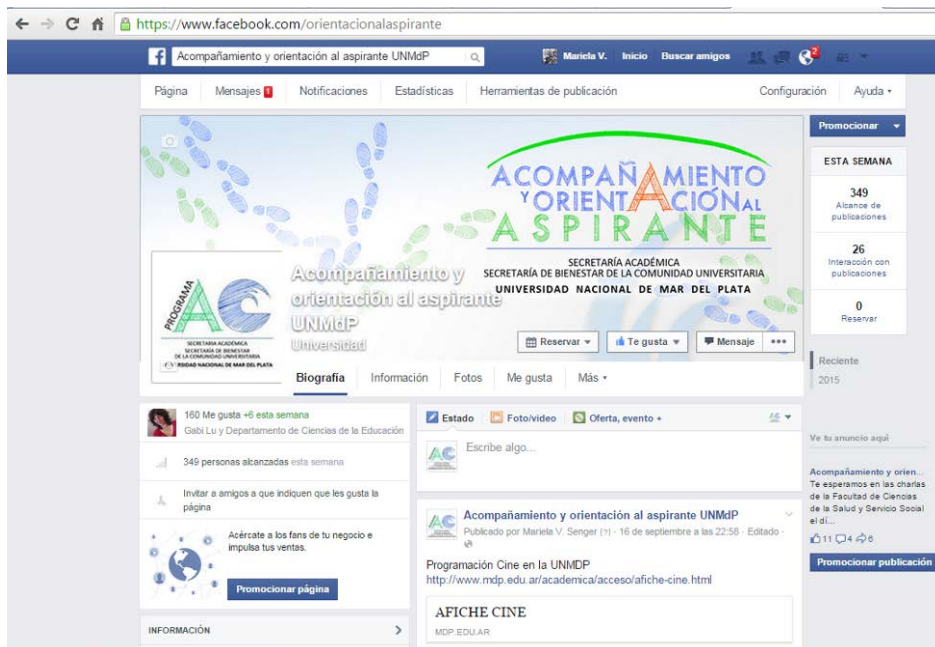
https://www.facebook.com/orientacionalaspirante

Acompañamiento y orientación al aspirante UNMdP

Mariela V. Inicio Buscar amigos

2

Página Mensajes 1 Notificaciones Estadísticas Herramientas de publicación Configuración Ayuda

Promocionar

ESTA SEMANA

349
Alcance de publicaciones

26
Interacción con publicaciones

0
Reservar

ACOMPAÑAMIENTO Y ORIENTACIÓN AL ASPIRANTE
SECRETARÍA ACADÉMICA
SECRETARÍA DE BIENESTAR DE LA COMUNIDAD UNIVERSITARIA
UNIVERSIDAD NACIONAL DE MAR DEL PLATA

PROGRAMA
AC
SECRETARIA ACADEMICA
SECRETARIA DE BIENESTAR DE LA COMUNIDAD UNIVERSITARIA
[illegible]RSIDAD NACIONAL DE MAR DEL PLATA

Acompañamiento y orientación al aspirante UNMdP
Universidad

Reservar Te gusta Mensaje

Biografía Información Fotos Me gusta Más

Reciente
2015

160 Me gusta +6 esta semana
Gabi Lu y Departamento de Ciencias de la Educación

349 personas alcanzadas esta semana

Invitar a amigos a que indiquen que les gusta la página

Acércate a los fans de tu negocio e impulsa tus ventas.

Promocionar página

INFORMACIÓN

Estado Foto/video Oferta, evento +

Escribe algo...

Acompañamiento y orientación al aspirante UNMdP
Publicado por Mariela V. Senger [?] · 16 de septiembre a las 22:58 · Editado ·

Programación Cine en la UNMDP
http://www.mdp.edu.ar/academica/acceso/afiche-cine.html

AFICHE CINE
MDP.EDU.AR

Ve tu anuncio aquí

Acompañamiento y orien...
Te esperamos en las charlas de la Facultad de Ciencias de la Salud y Servicio Social el dí...

11 4 6

Promocionar publicación